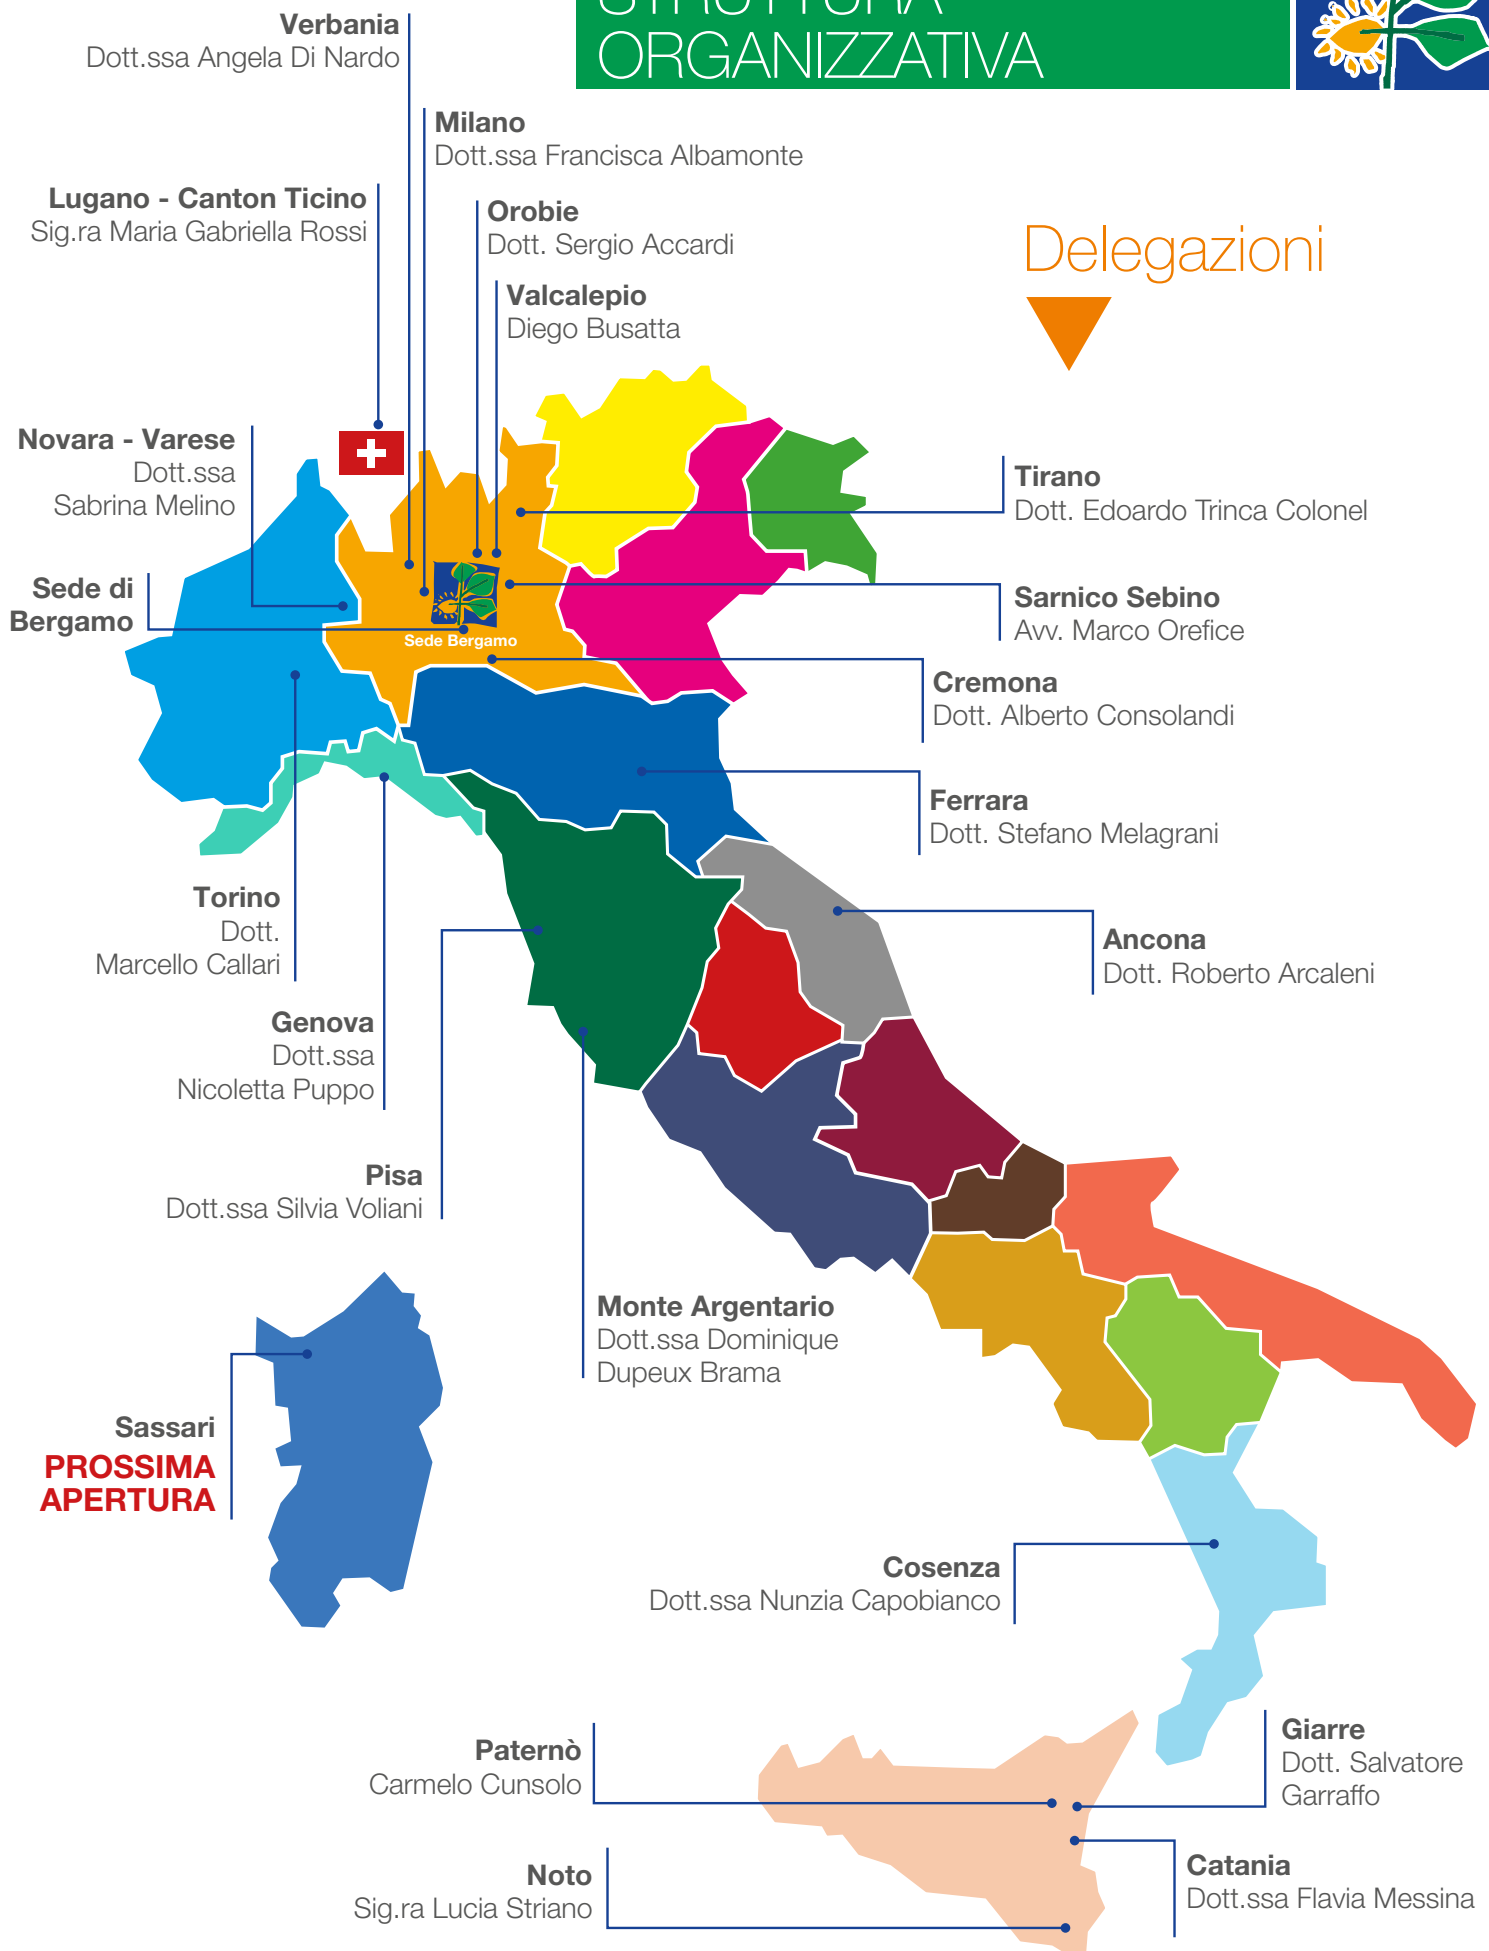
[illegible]
ORGANIZZATIVA

Delegazioni

Verbania
Dott.ssa Angela Di Nardo

Milano
Dott.ssa Francisca Albamonte

Lugano - Canton Ticino
Sig.ra Maria Gabriella Rossi

Orobie
Dott. Sergio Accardi

Valcalepio
Diego Busatta

Novara - Varese
Dott.ssa
Sabrina Melino

Tirano
Dott. Edoardo Trinca Colonel

Sede di
Bergamo

Sede Bergamo

Sarnico Sebino
Avv. Marco Orefice

Cremona
Dott. Alberto Consolandi

Ferrara
Dott. Stefano Melagrani

Torino
Dott.
Marcello Callari

Ancona
Dott. Roberto Arcaleni

Genova
Dott.ssa
Nicoletta Puppo

Pisa
Dott.ssa Silvia Voliani

Monte Argentario
Dott.ssa Dominique
Dupeux Brama

Sassari
PROSSIMA
APERTURA

Cosenza
Dott.ssa Nunzia Capobianco

Paternò
Carmelo Cunsolo

Giarre
Dott. Salvatore
Garraffo

Catania
Dott.ssa Flavia Messina

Noto
Sig.ra Lucia Striano